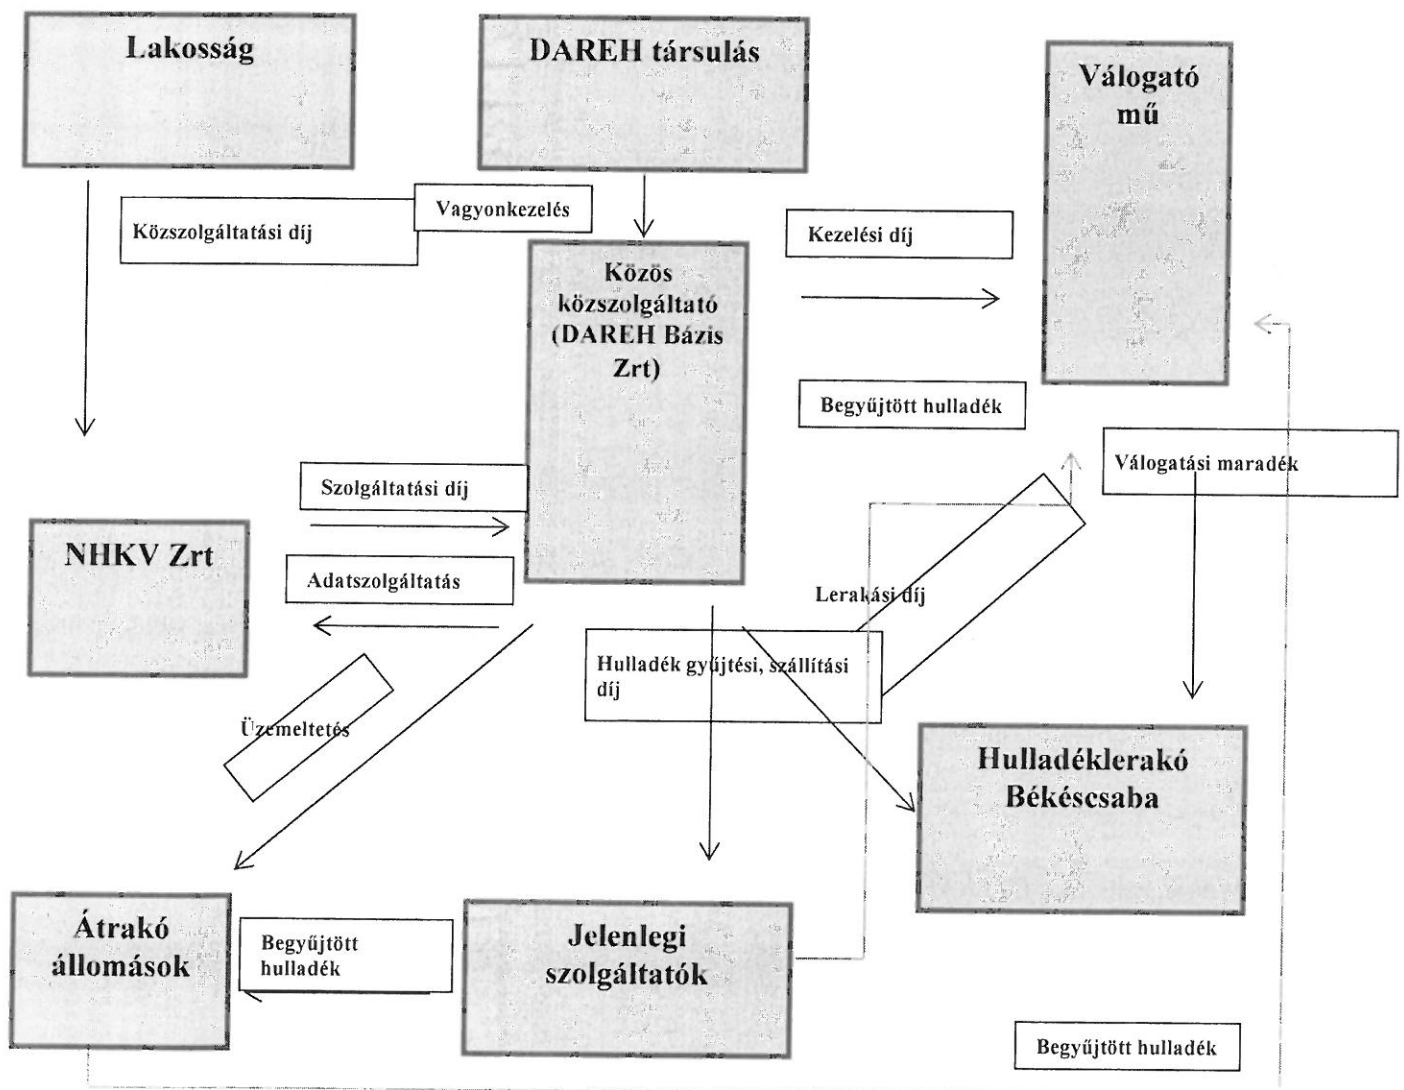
Lakosság

DAREH társulás

Válogató mű

Vagyonkezelés

Közszolgáltatási díj

Kezelési díj

Közös közszolgáltató (DAREH Bázis Zrt)

Begyűjtött hulladék

Válogatási maradék

Szolgáltatási díj

NHKV Zrt

Adatszolgáltatás

Lerakási díj

Hulladék gyűjtési, szállítási díj

Üzemeltetés

Hulladéklerakó Békéscsaba

Átrakó állomások

Begyűjtött hulladék

Jelenlegi szolgáltatók

Begyűjtött hulladék